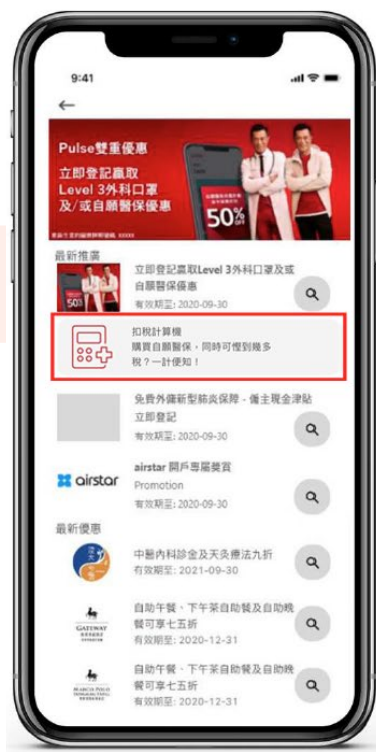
9:41

←

Pulse雙重優惠

立即登記贏取 Level 3外科口罩 及/或自願醫保優惠

50%

最新推薦

立即登記贏取Level 3外科口罩及或自願醫保優惠

有效期至：2020-09-30

扣稅計算機

購買自願醫保，同時可慳到幾多稅？一計便知！

免費外傭新型肺炎保障 - 備主現金津貼 立即登記

有效期至：2020-09-30

airstar

airstar 開戶專屬獎賞

Promotion

最新優惠

中醫內科診金及天灸療法九折

有效期至：2021-09-30

GATEWAY

自助午餐、下午茶自助餐及自助晚餐可享七五折

有效期至：2020-12-31

MARCO POLO

自助午餐、下午茶自助餐及自助晚餐可享七五折

有效期至：2020-12-31